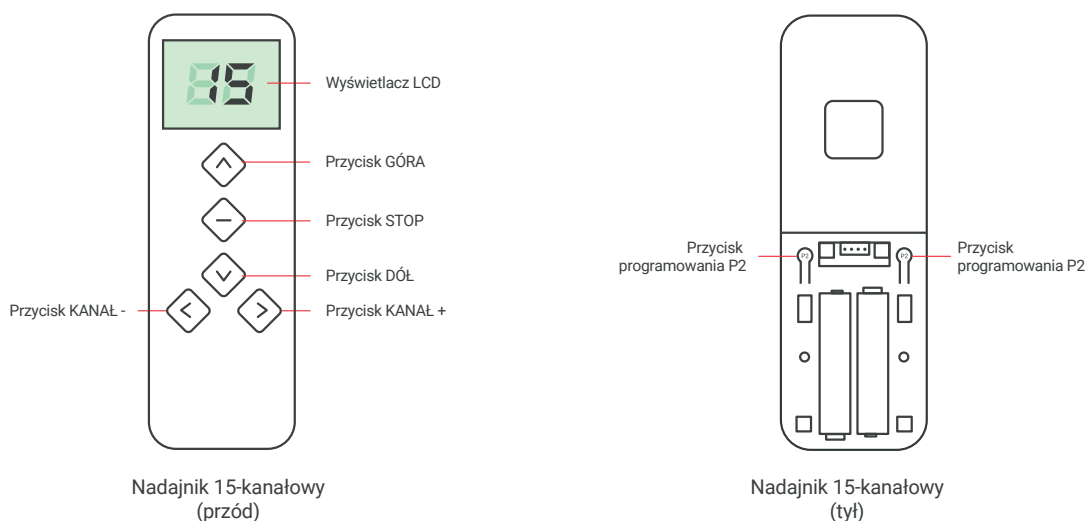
85

Wyświetlacz LCD

Przycisk GÓRA

Przycisk STOP

Przycisk DÓŁ

Przycisk KANAŁ -

Przycisk KANAŁ +

Nadajnik 15-kanałowy (przód)

Przycisk programowania P2

P2

P2

Przycisk programowania P2

Nadajnik 15-kanałowy (tył)